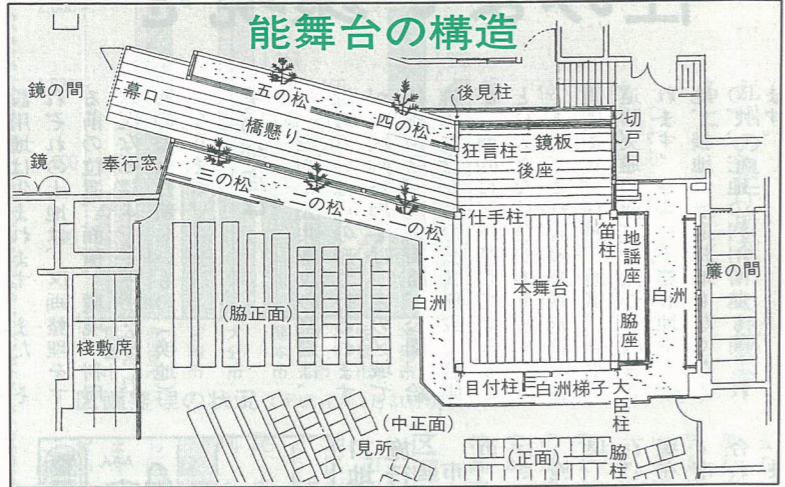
能舞台の構造

鏡の間
鏡
幕口
五の松
四の松
後見柱
切戸口
橋懸り
狂言柱
鏡板
後座
奉行窓
三の松
二の松
一の松
仕手柱
笛柱
地謡座
脇座
本舞台
白洲
白洲
簾の間
(脇正面)
桟敷席
目付柱
白洲梯子
大臣柱
(中正面)
見所
(正面)
脇柱